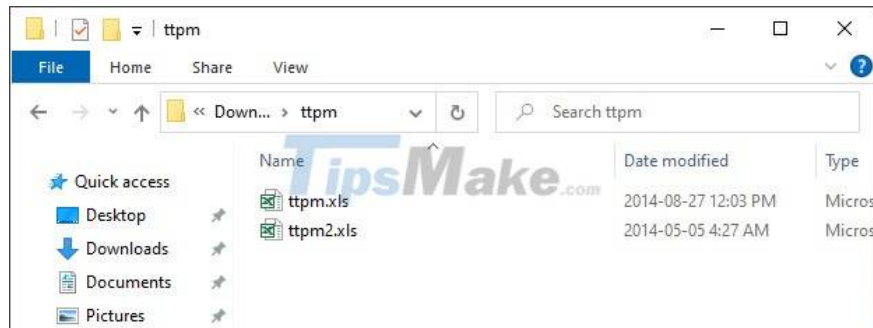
ttpm

File Home Share View

« Down... › ttpm

Search ttpm

Quick access
Desktop
Downloads
Documents
Pictures

TipsMake.com

| Name | Date modified | Type |
|---|---|---|
| ttpm.xls | 2014-08-27 12:03 PM | Micros |
| ttpm2.xls | 2014-05-05 4:27 AM | Micros |